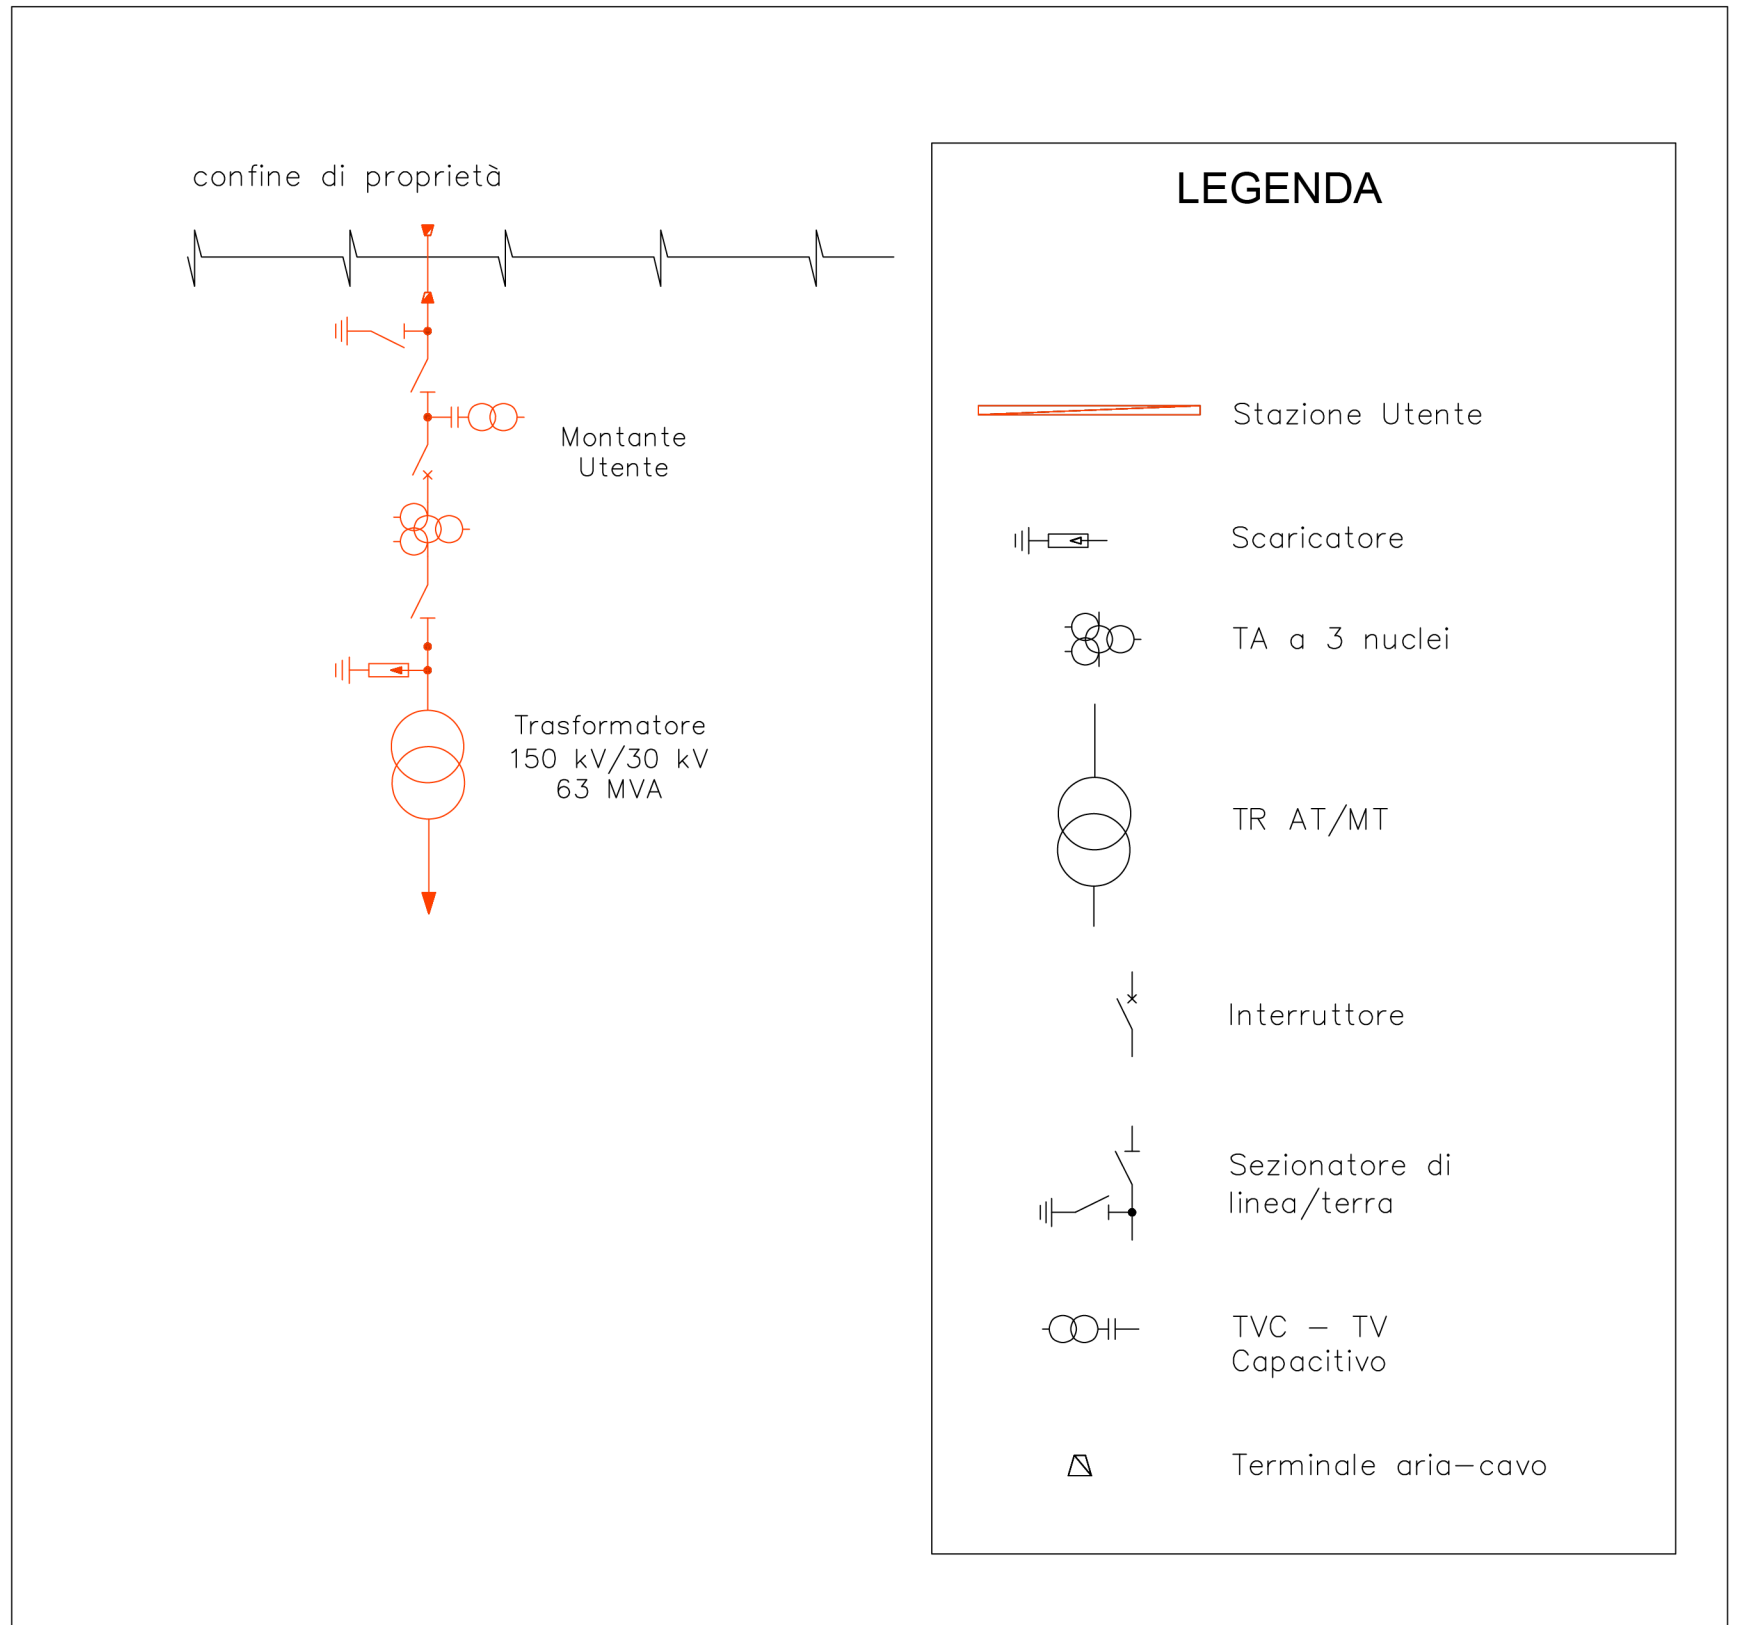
confine di proprietà

Montante
Utente

Trasformatore
150 kV/30 kV
63 MVA

LEGENDA

Stazione Utente

Scaricatore

TA a 3 nuclei

TR AT/MT

Interruttore

Sezionatore di
linea/terra

TVC – TV
Capacitivo

Terminale aria–cavo